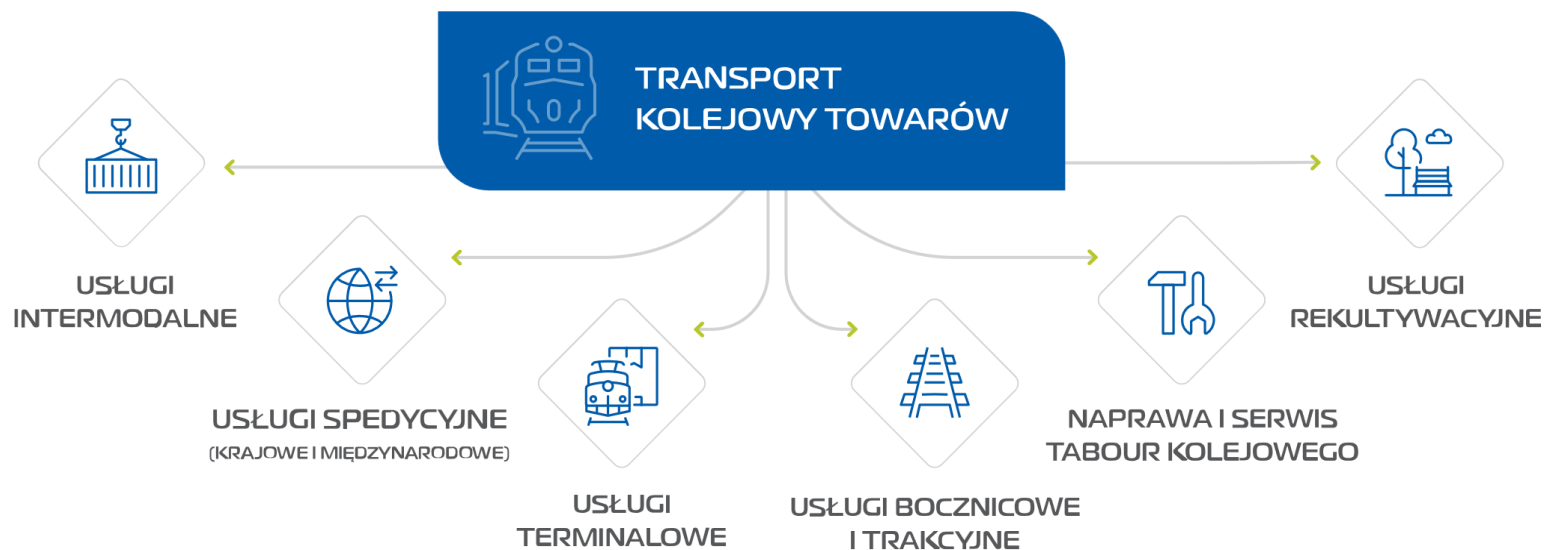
TRANSPORT KOLEJOWY TOWARÓW

USŁUGI INTERMODALNE

USŁUGI SPEDYCYJNE
(KRAJOWE I MIĘDZYNARODOWE)

USŁUGI TERMINALOWE

USŁUGI BOCZNICOWE I TRAKCYJNE

NAPRAWA I SERWIS TABOUR KOLEJOWEGO

USŁUGI REKULTYWACYJNE